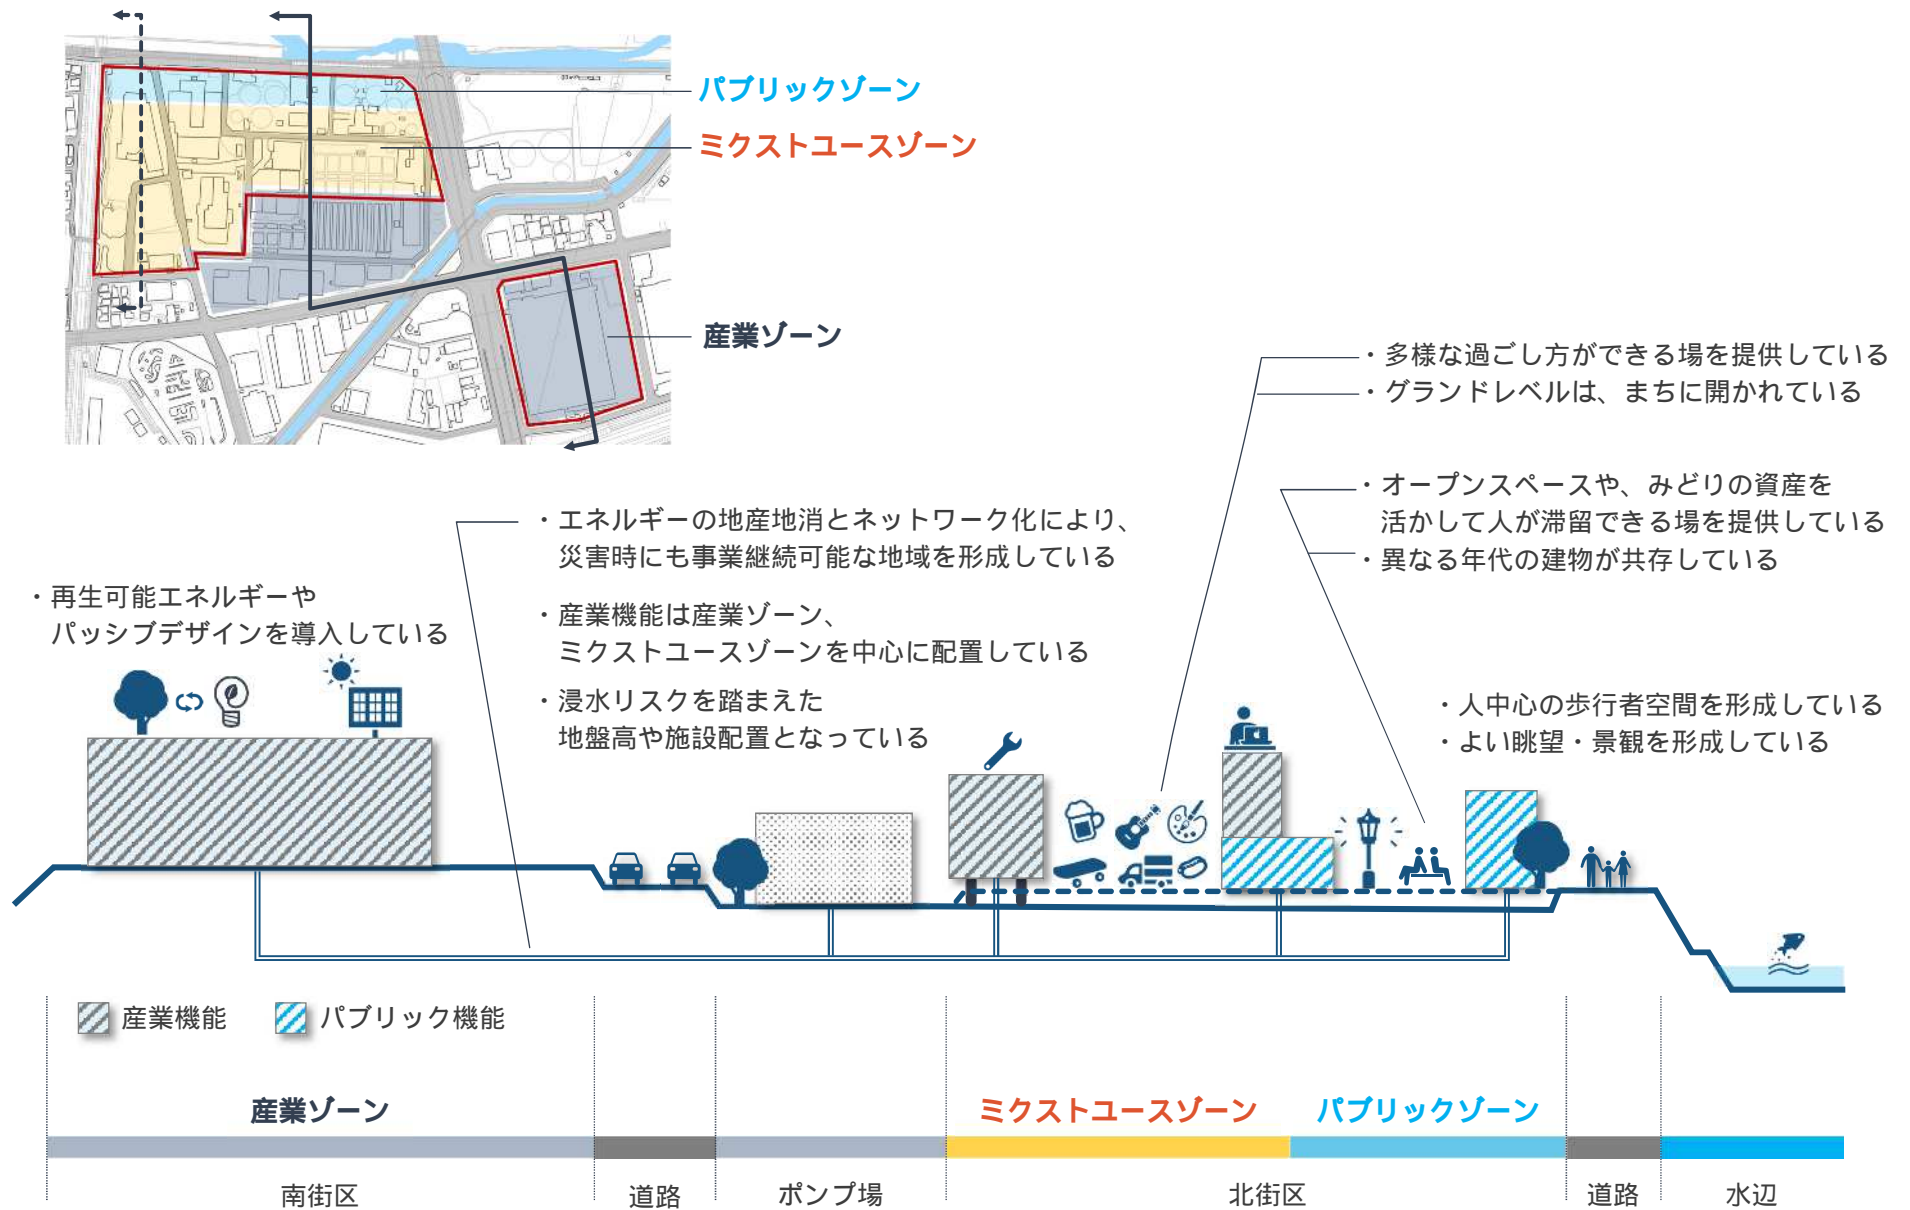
パブリックゾーン

ミクストユースゾーン

産業ゾーン

・多様な過ごし方ができる場を提供している
・グランドレベルは、まちに開かれている

・オープンスペースや、みどりの資産を活かして人が滞留できる場を提供している
・異なる年代の建物が共存している

・エネルギーの地産地消とネットワーク化により、災害時にも事業継続可能な地域を形成している

・再生可能エネルギーやパッシブデザインを導入している

・産業機能は産業ゾーン、ミクストユースゾーンを中心に配置している

・浸水リスクを踏まえた地盤高や施設配置となっている

・人中心の歩行者空間を形成している
・よい眺望・景観を形成している

産業機能　パブリック機能

産業ゾーン　ミクストユースゾーン　パブリックゾーン

南街区　道路　ポンプ場　北街区　道路　水辺